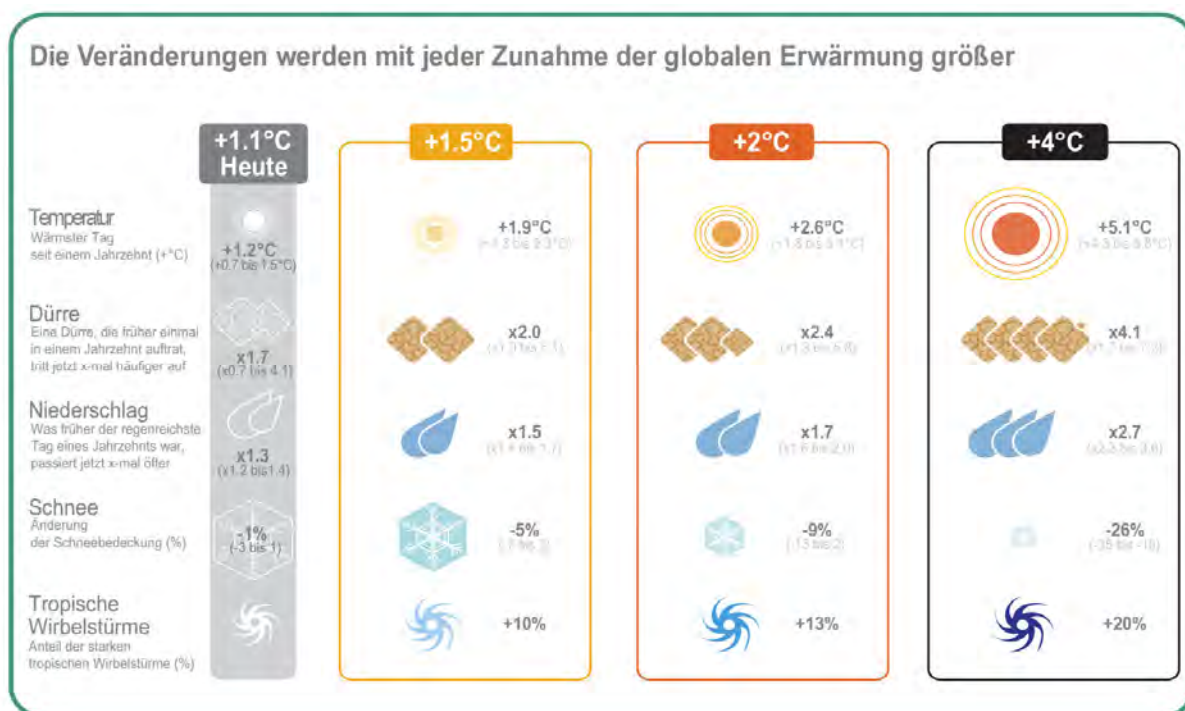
Die Veränderungen werden mit jeder Zunahme der globalen Erwärmung größer

+1.1°C Heute

+1.5°C

+2°C

+4°C

Temperatur
Wärmster Tag seit einem Jahrzehnt (+°C)

+1.2°C (+0.7 bis 1.5°C)

+1.9°C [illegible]

+2.6°C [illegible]

+5.1°C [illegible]

Dürre
Eine Dürre, die früher einmal in einem Jahrzehnt auftrat, tritt jetzt x-mal häufiger auf

x1.7 (x0.7 bis 4.1)

x2.0 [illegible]

x2.4 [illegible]

x4.1 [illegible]

Niederschlag
Was früher der regenreichste Tag eines Jahrzehnts war, passiert jetzt x-mal öfter

x1.3 (x1.2 bis 1.4)

x1.5 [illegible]

x1.7 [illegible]

x2.7 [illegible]

Schnee
Änderung der Schneebedeckung (%)

-1% (-3 bis -1)

-5% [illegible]

-9% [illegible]

-26% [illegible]

Tropische Wirbelstürme
Anteil der starken tropischen Wirbelstürme (%)

+10%

+13%

+20%